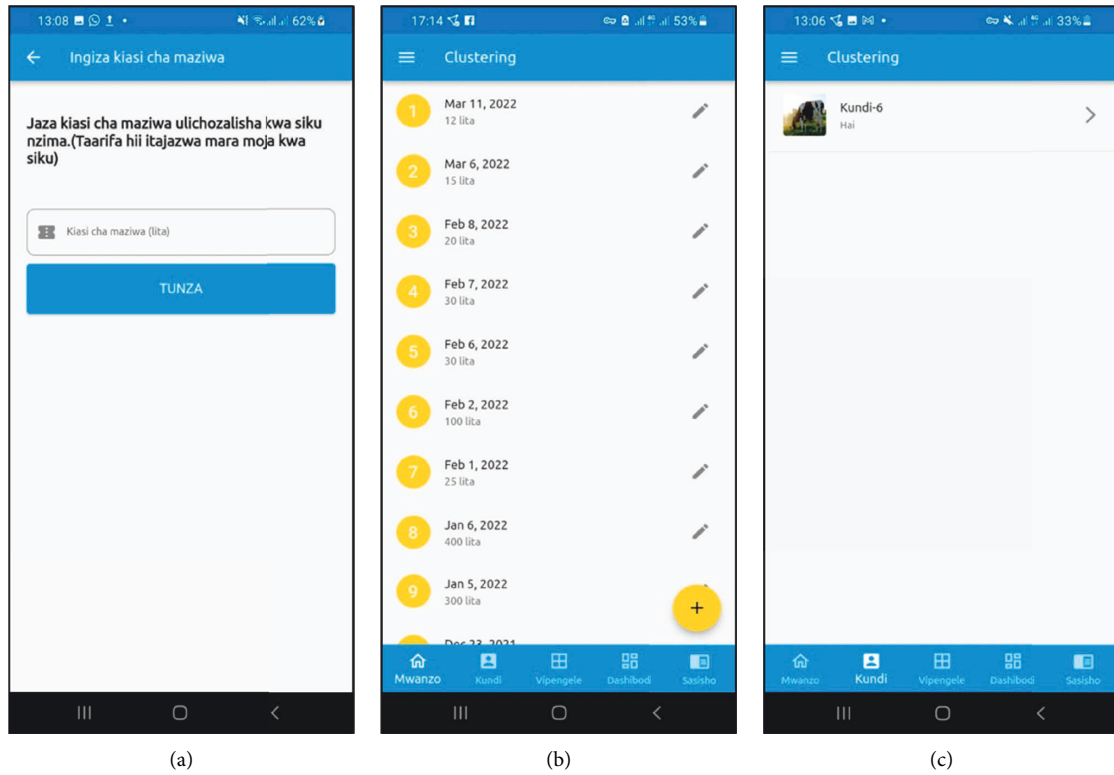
13:08 62%

Ingiza kiasi cha maziwa

Jaza kiasi cha maziwa ulichozalisha kwa siku nzima.(Taarifa hii itajazwa mara moja kwa siku)

Kiasi cha maziwa (lita)

TUNZA

(a)

17:14 53%

Clustering

1 Mar 11, 2022
12 lita

2 Mar 6, 2022
15 lita

3 Feb 8, 2022
20 lita

4 Feb 7, 2022
30 lita

5 Feb 6, 2022
30 lita

6 Feb 2, 2022
100 lita

7 Feb 1, 2022
25 lita

8 Jan 6, 2022
400 lita

9 Jan 5, 2022
300 lita

Dec 23, 2021

+

Mwanzo Kundi Vipengele Dashibodi Sasisho

(b)

13:06 33%

Clustering

Kundi-6
Hai

Mwanzo Kundi Vipengele Dashibodi Sasisho

(c)